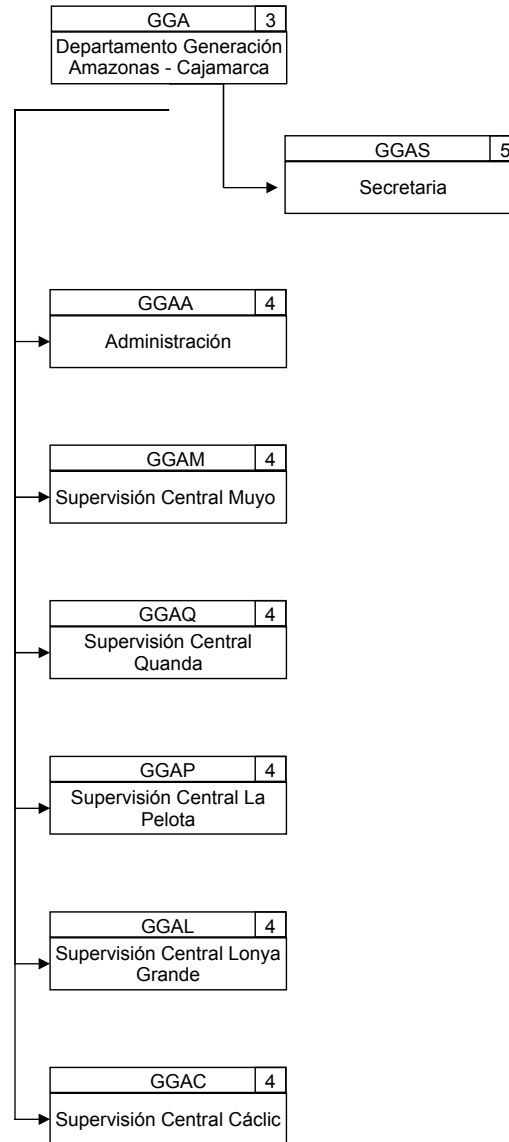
GGA 3
Departamento Generación Amazonas - Cajamarca

GGAS 5
Secretaria

GGAA 4
Administración

GGAM 4
Supervisión Central Muyo

GGAQ 4
Supervisión Central Quanda

GGAP 4
Supervisión Central La Pelota

GGAL 4
Supervisión Central Lonya Grande

GGAC 4
Supervisión Central Cáclic